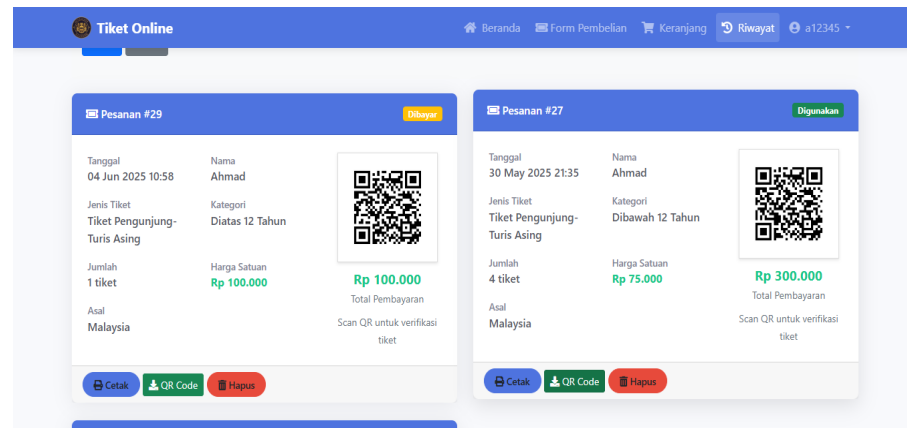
Tiket Online

Beranda Form Pembelian Keranjang Riwayat a12345

Pesanan #29 Dibayar

Tanggal
04 Jun 2025 10:58

Nama
Ahmad

Jenis Tiket
Tiket Pengunjung-Turis Asing

Kategori
Diatas 12 Tahun

Jumlah
1 tiket

Harga Satuan
Rp 100.000

Asal
Malaysia

Rp 100.000
Total Pembayaran
Scan QR untuk verifikasi tiket

Cetak QR Code Hapus

Pesanan #27 Digunakan

Tanggal
30 May 2025 21:35

Nama
Ahmad

Jenis Tiket
Tiket Pengunjung-Turis Asing

Kategori
Dibawah 12 Tahun

Jumlah
4 tiket

Harga Satuan
Rp 75.000

Asal
Malaysia

Rp 300.000
Total Pembayaran
Scan QR untuk verifikasi tiket

Cetak QR Code Hapus